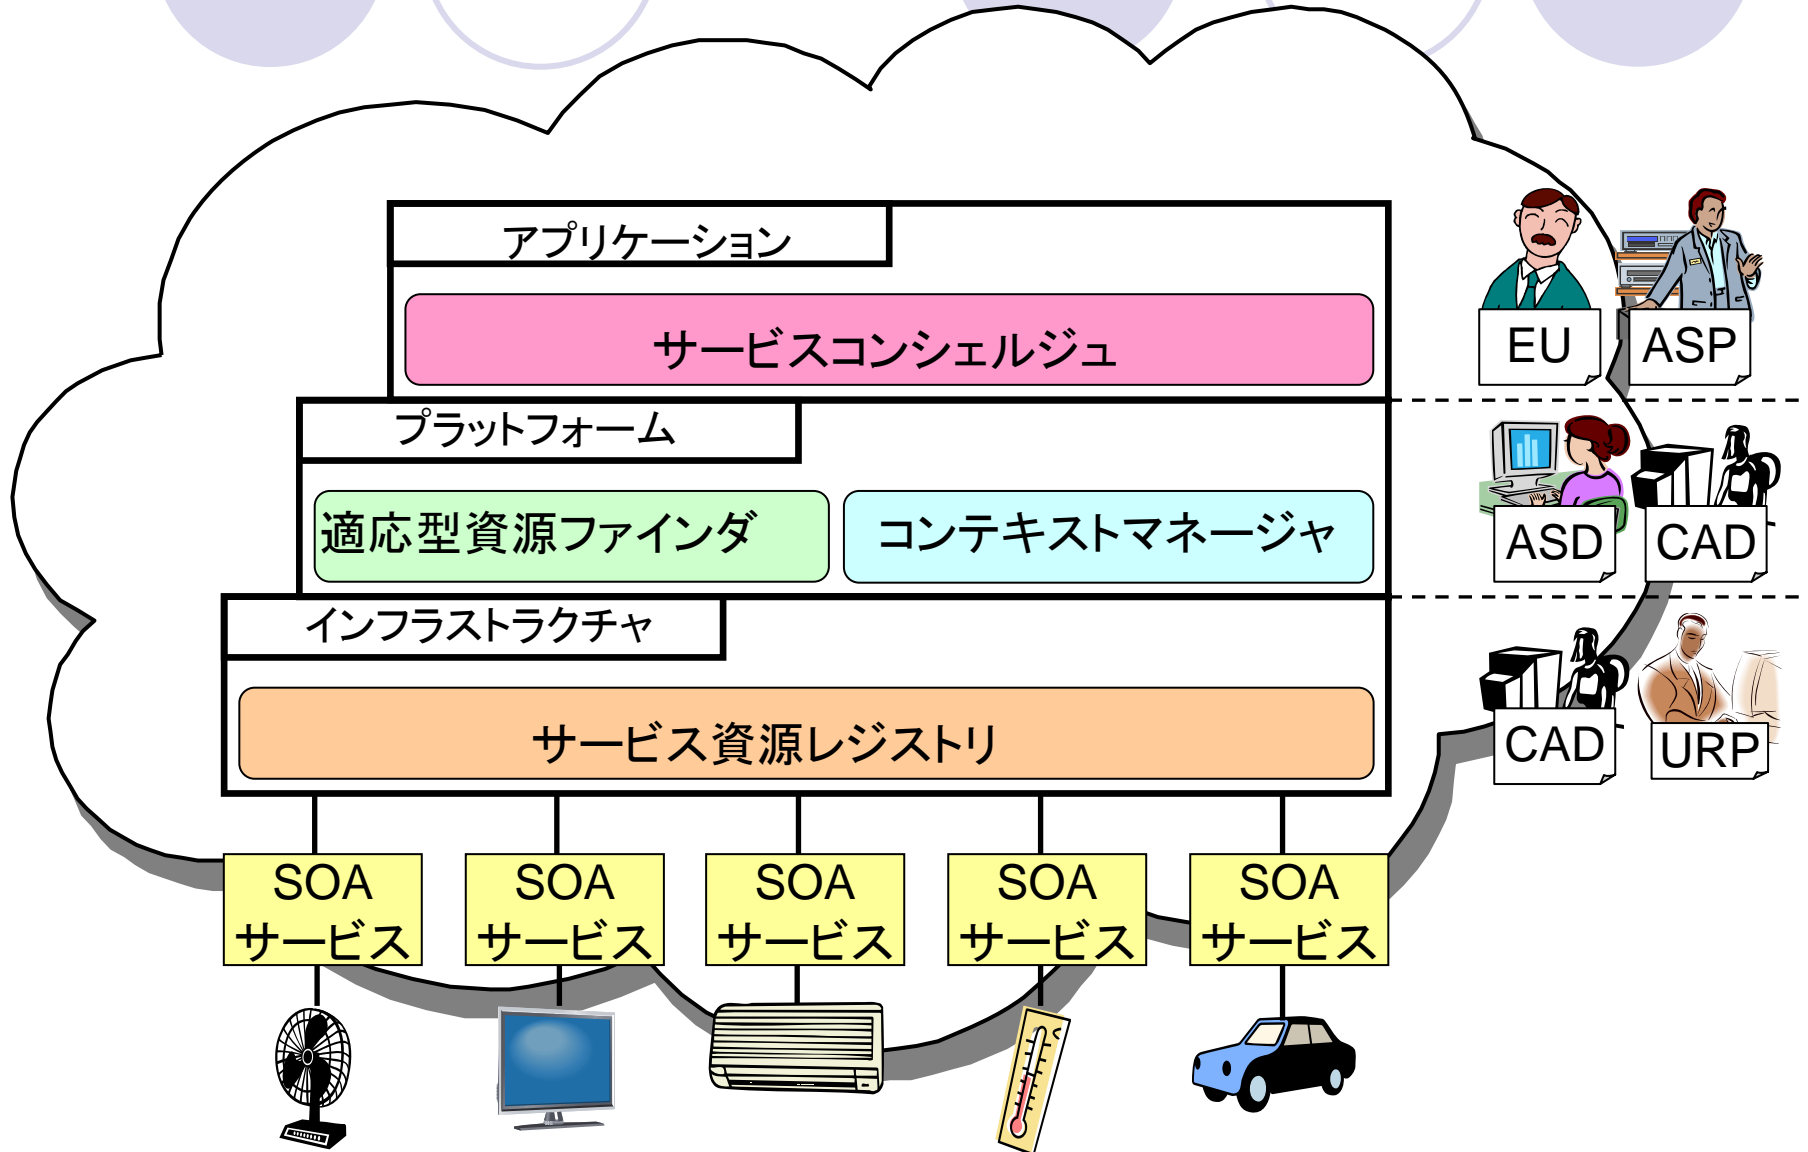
アプリケーション

サービスコンシェルジュ

プラットフォーム

適応型資源ファインダ

コンテキストマネージャ

インフラストラクチャ

サービス資源レジストリ

EU

ASP

ASD

CAD

CAD

URP

SOA サービス

SOA サービス

SOA サービス

SOA サービス

SOA サービス